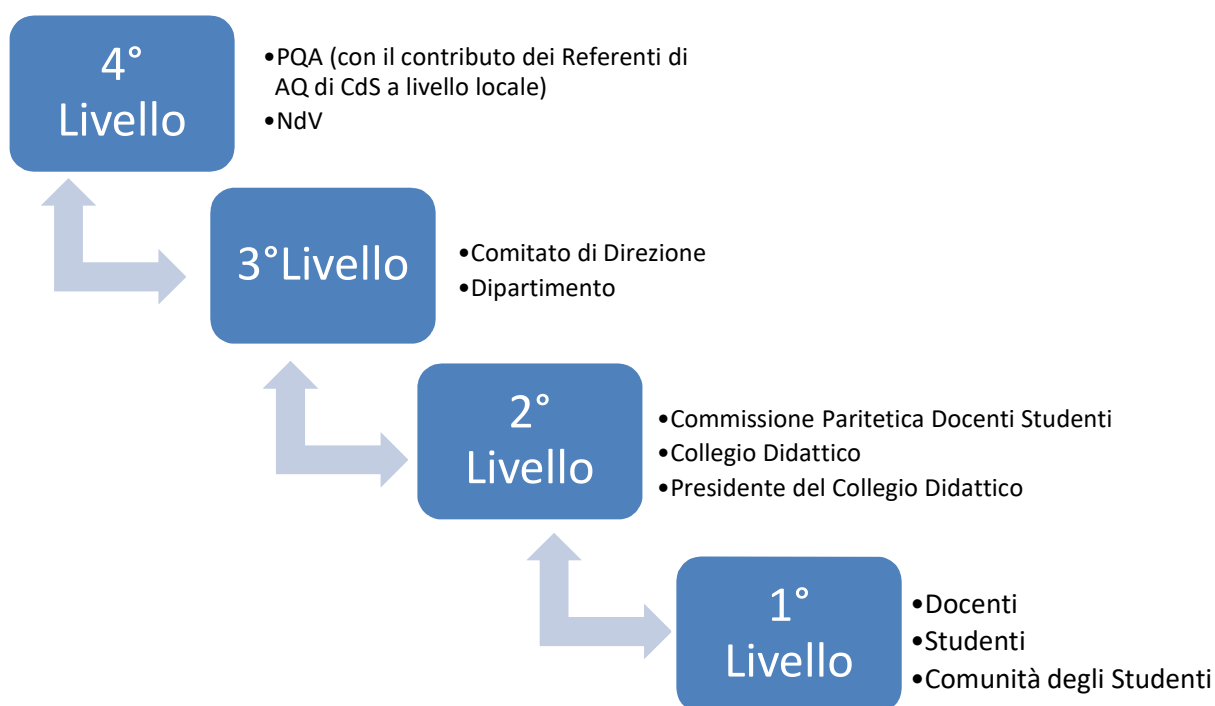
4° Livello

•PQA (con il contributo dei Referenti di AQ di CdS a livello locale)
•NdV

3°Livello

•Comitato di Direzione
•Dipartimento

2° Livello

•Commissione Paritetica Docenti Studenti
•Collegio Didattico
•Presidente del Collegio Didattico

1° Livello

•Docenti
•Studenti
•Comunità degli Studenti